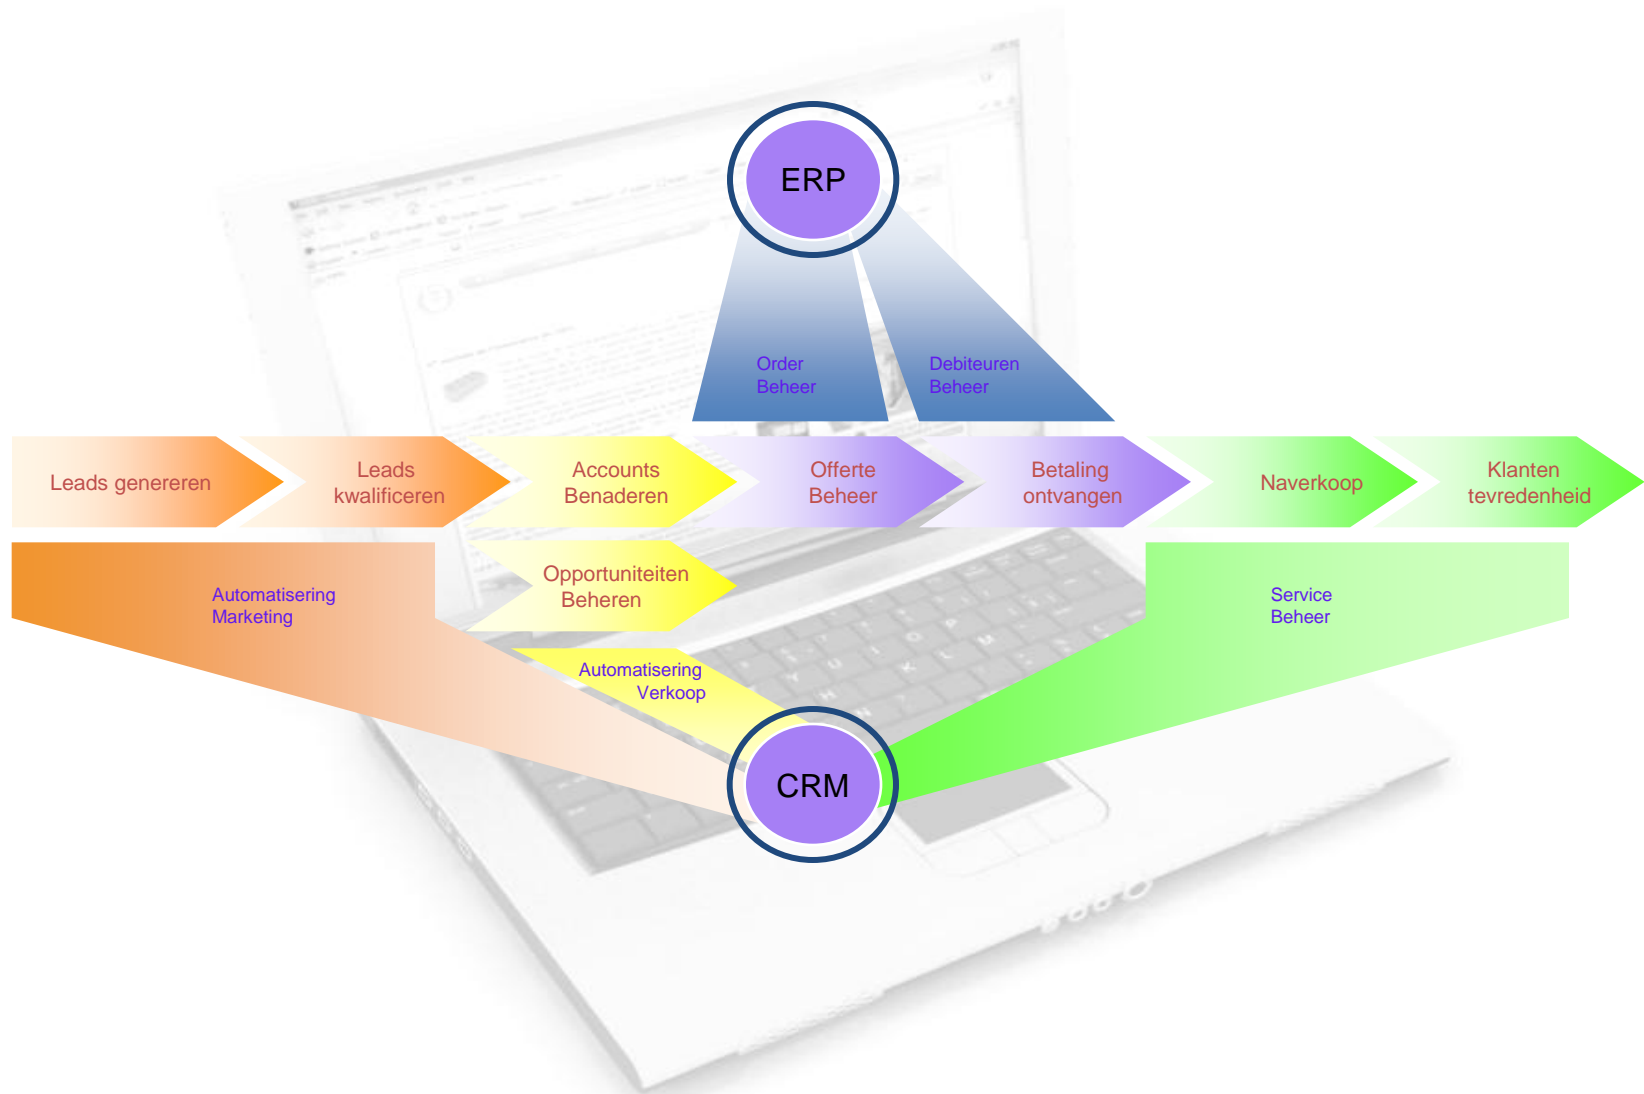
ERP

Order Beheer

Debiteuren Beheer

Leads genereren

Leads kwalificeren

Accounts Benaderen

Offerte Beheer

Betaling ontvangen

Naverkoop

Klanten tevredenheid

Automatisering Marketing

Opportuniteiten Beheren

Service Beheer

Automatisering Verkoop

CRM